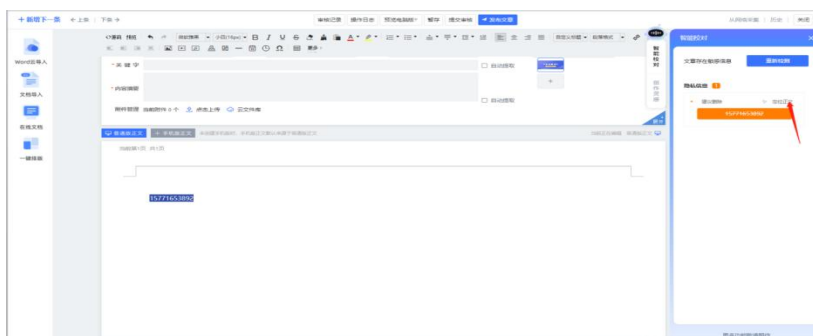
+ 新增下一条 上一条 下一条

审核记录 操作日志 预览电脑端 暂存 提交审核 发布文章

从网络采集 历史 关闭

Word去导入

文档导入

在线文档

一键排版

*关键字

*内容摘要

附件管理 当前附件 0 个 点击上传 云文件库

自动提取

自动提取

新建附正文 + 手机端正文

当前第1页 共1页

15771653892

智能检测

智能校对

文章存在敏感信息 重新检测

隐私信息 1

15771653892